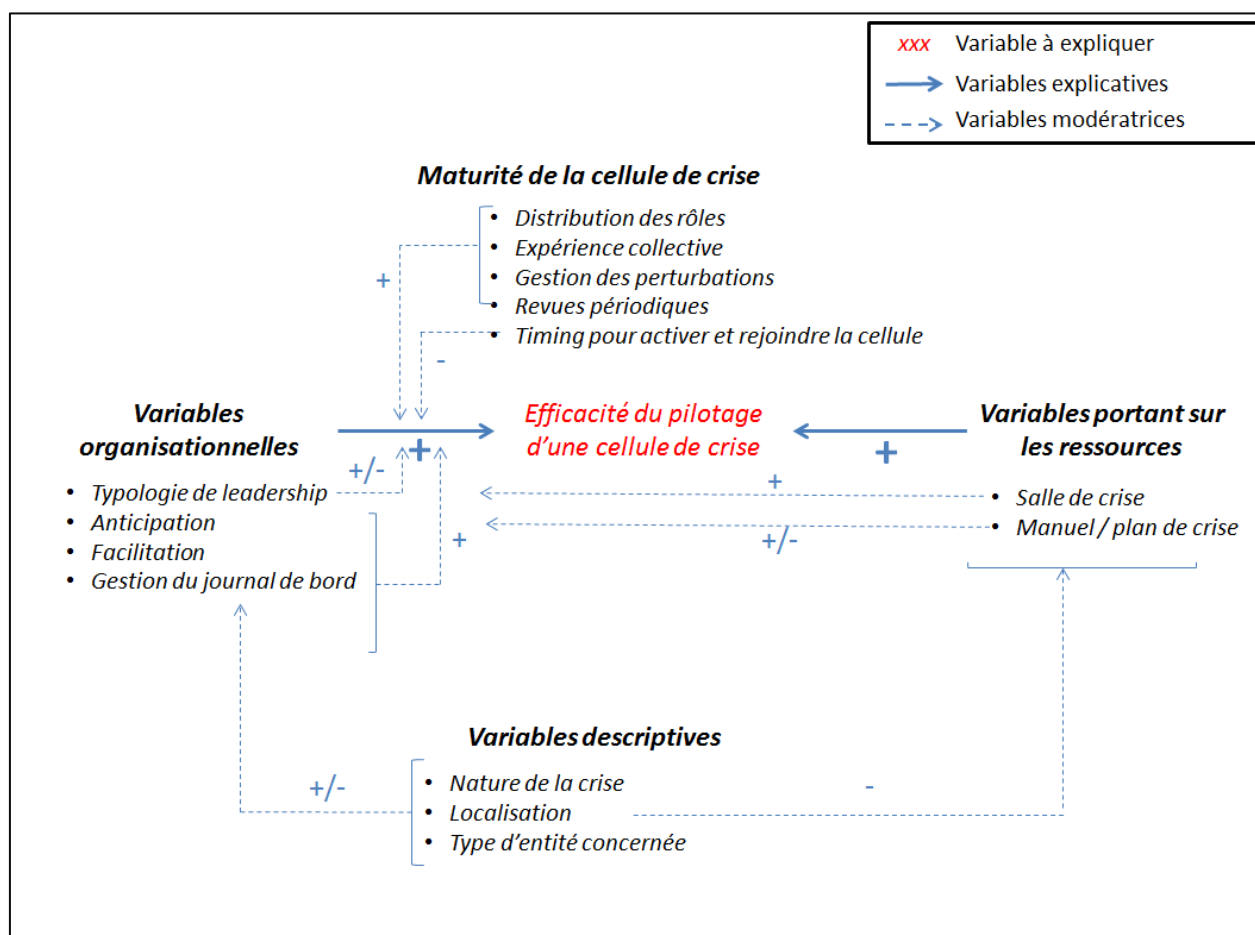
xxx Variable à expliquer
Variables explicatives
Variables modératrices

Maturité de la cellule de crise
- Distribution des rôles
- Expérience collective
- Gestion des perturbations
- Revues périodiques
- Timing pour activer et rejoindre la cellule

+
-

Variables organisationnelles
- Typologie de leadership
- Anticipation
- Facilitation
- Gestion du journal de bord

+/-
+
+

Efficacité du pilotage d'une cellule de crise

Variables portant sur les ressources
- Salle de crise
- Manuel / plan de crise

+
+
+/-

Variables descriptives
- Nature de la crise
- Localisation
- Type d'entité concernée

+/-
-